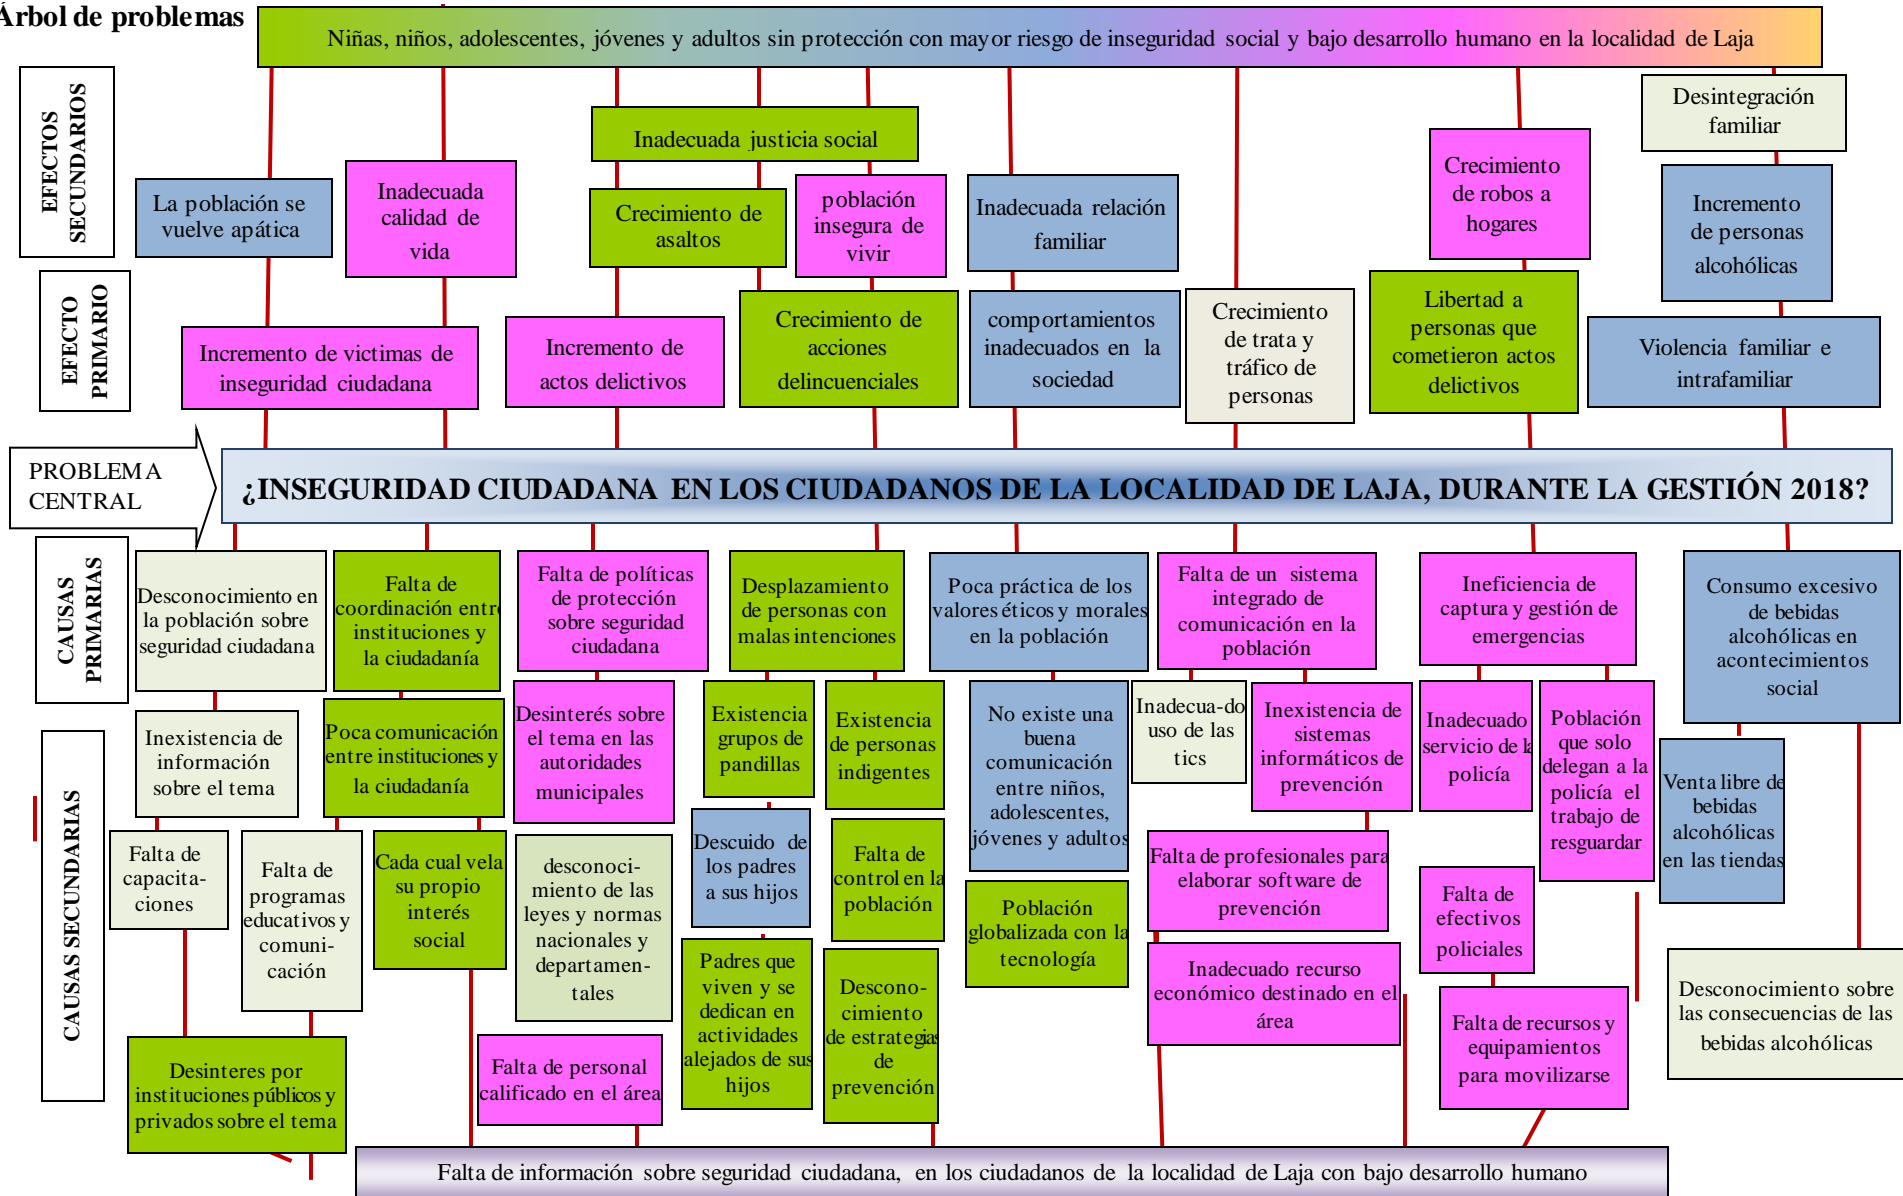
Árbol de problemas

Niñas, niños, adolescentes, jóvenes y adultos sin protección con mayor riesgo de inseguridad social y bajo desarrollo humano en la localidad de Laja

EFECTOS SECUNDARIOS

La población se vuelve apática

Inadecuada calidad de vida

Inadecuada justicia social

Crecimiento de asaltos

población insegura de vivir

Inadecuada relación familiar

Crecimiento de robos a hogares

Desintegración familiar

Incremento de personas alcohólicas

EFECTO PRIMARIO

Incremento de victimas de inseguridad ciudadana

Incremento de actos delictivos

Crecimiento de acciones delincuenciales

comportamientos inadecuados en la sociedad

Crecimiento de trata y tráfico de personas

Libertad a personas que cometieron actos delictivos

Violencia familiar e intrafamiliar

PROBLEMA CENTRAL

¿INSEGURIDAD CIUDADANA EN LOS CIUDADANOS DE LA LOCALIDAD DE LAJA, DURANTE LA GESTIÓN 2018?

CAUSAS PRIMARIAS

Desconocimiento en la población sobre seguridad ciudadana

Falta de coordinación entr instituciones y la ciudadanía

Falta de políticas de protección sobre seguridad ciudadana

Desplazamiento de personas con malas intenciones

Poca práctica de los valores éticos y morales en la población

Falta de un sistema integrado de comunicación en la población

Ineficiencia de captura y gestión de emergencias

Consumo excesivo de bebidas alcohólicas en acontecimientos social

CAUSAS SECUNDARIAS

Inexistencia de información sobre el tema

Poca comunicación entre instituciones y la ciudadanía

Desinterés sobre el tema en las autoridades municipales

Existencia grupos de pandillas

Existencia de personas indigentes

No existe una buena comunicación entre niños, adolescentes, jóvenes y adultos

Inadecua-do uso de las tics

Inexistencia de sistemas informáticos de prevención

Inadecuado servicio de la policía

Población que solo delegan a la policía el trabajo de resguardar

Venta libre de bebidas alcohólicas en las tiendas

Falta de capacita-ciones

Falta de programas educativos y comuni-cación

Cada cual vela su propio interés social

desconoci-miento de las leyes y normas nacionales y departamen-tales

Descuido de los padres a sus hijos

Falta de control en la población

Población globalizada con la tecnología

Falta de profesionales para elaborar software de prevención

Falta de efectivos policiales

Inadecuado recurso económico destinado en el área

Padres que viven y se dedican en actividades alejados de sus hijos

Descono-cimiento de estrategias de prevención

Falta de recursos y equipamientos para movilizarse

Desconocimiento sobre las consecuencias de las bebidas alcohólicas

Desinteres por instituciones públicos y privados sobre el tema

Falta de personal calificado en el área

Falta de información sobre seguridad ciudadana, en los ciudadanos de la localidad de Laja con bajo desarrollo humano